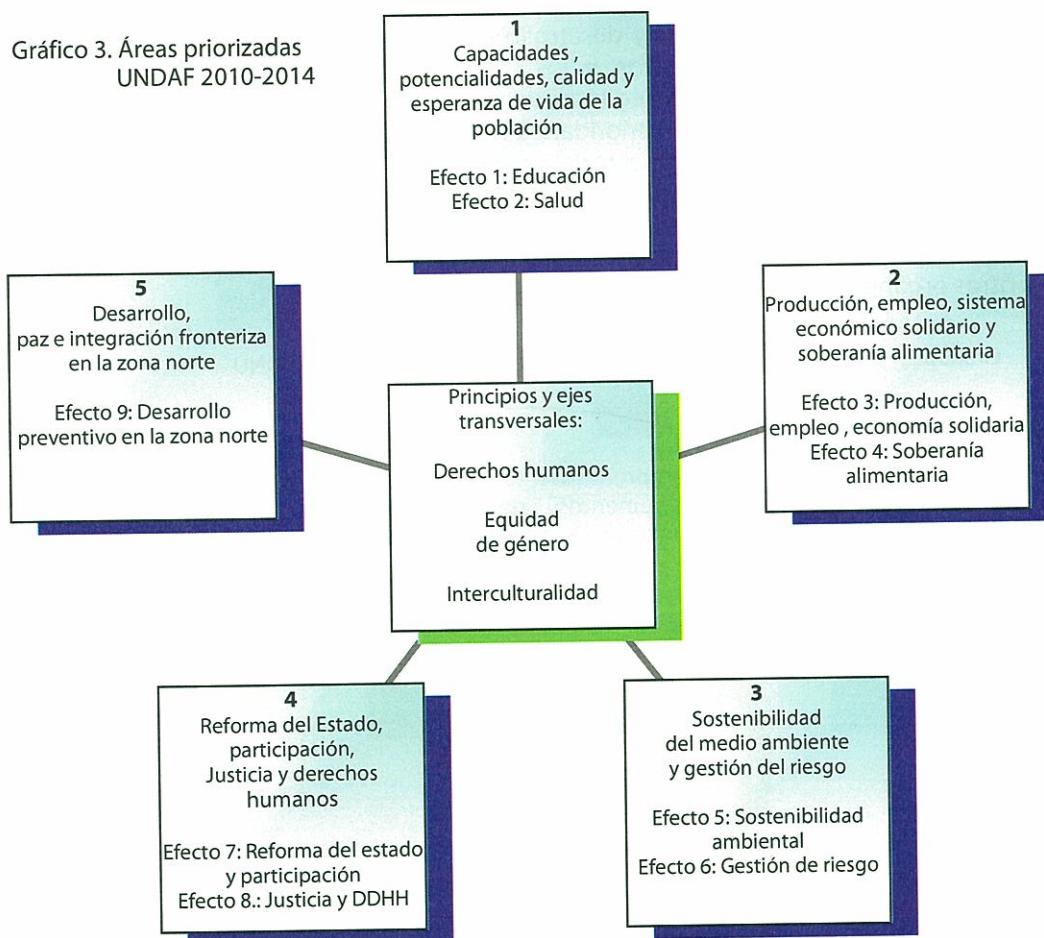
Gráfico 3. Áreas priorizadas UNDAF 2010-2014

1
Capacidades , potencialidades, calidad y esperanza de vida de la población

Efecto 1: Educación
Efecto 2: Salud

5
Desarrollo, paz e integración fronteriza en la zona norte

Efecto 9: Desarrollo preventivo en la zona norte

2
Producción, empleo, sistema económico solidario y soberanía alimentaria

Efecto 3: Producción, empleo , economía solidaria
Efecto 4: Soberanía alimentaria

Principios y ejes transversales:

Derechos humanos

Equidad de género

Interculturalidad

4
Reforma del Estado, participación, Justicia y derechos humanos

Efecto 7: Reforma del estado y participación
Efecto 8.: Justicia y DDHH

3
Sostenibilidad del medio ambiente y gestión del riesgo

Efecto 5: Sostenibilidad ambiental
Efecto 6: Gestión de riesgo